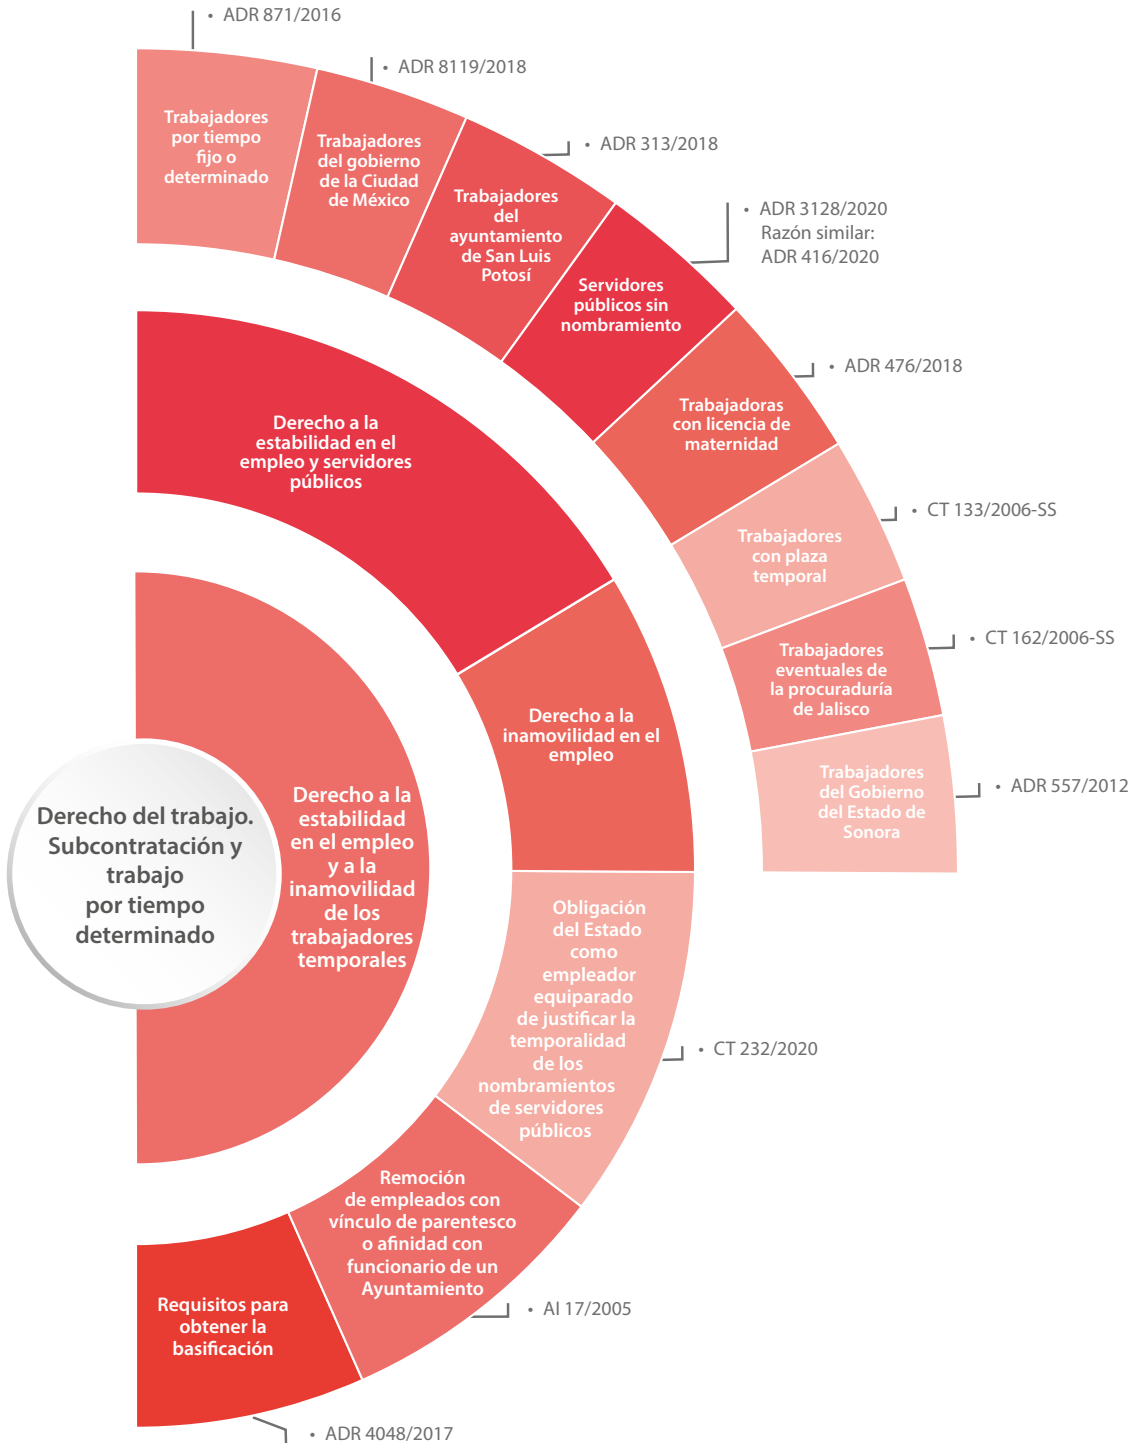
Derecho del trabajo. Subcontratación y trabajo por tiempo determinado

Derecho a la estabilidad en el empleo y a la inamovilidad de los trabajadores temporales

Derecho a la estabilidad en el empleo y servidores públicos

Trabajadores por tiempo fijo o determinado

• ADR 871/2016

Trabajadores del gobierno de la Ciudad de México

• ADR 8119/2018

Trabajadores del ayuntamiento de San Luis Potosí

• ADR 313/2018

Servidores públicos sin nombramiento

• ADR 3128/2020
Razón similar:
ADR 416/2020

Trabajadoras con licencia de maternidad

• ADR 476/2018

Trabajadores con plaza temporal

• CT 133/2006-SS

Trabajadores eventuales de la procuraduría de Jalisco

• CT 162/2006-SS

Trabajadores del Gobierno del Estado de Sonora

• ADR 557/2012

Derecho a la inamovilidad en el empleo

Obligación del Estado como empleador equiparado de justificar la temporalidad de los nombramientos de servidores públicos

• CT 232/2020

Remoción de empleados con vínculo de parentesco o afinidad con funcionario de un Ayuntamiento

• AI 17/2005

Requisitos para obtener la basificación

• ADR 4048/2017